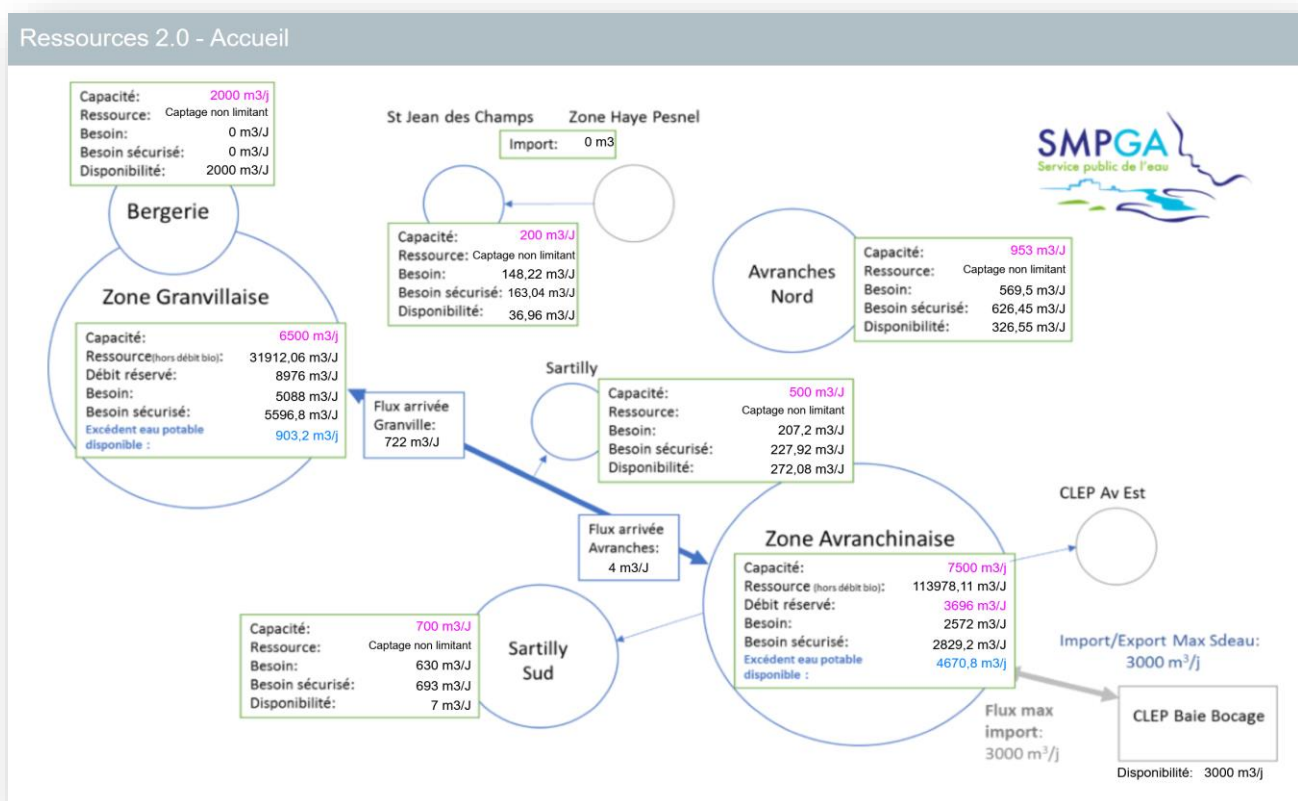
Ressources 2.0 - Accueil

| Capacité: | 2000 m3/j |
|---|---|
| Ressource: | Captage non limitant |
| Besoin: | 0 m3/J |
| Besoin sécurisé: | 0 m3/J |
| Disponibilité: | 2000 m3/J |

Bergerie

St Jean des Champs

Zone Haye Pesnel

Import: 0 m3

SMPGA
Service public de l'eau

| Capacité: | 200 m3/J |
|---|---|
| Ressource: | Captage non limitant |
| Besoin: | 148,22 m3/J |
| Besoin sécurisé: | 163,04 m3/J |
| Disponibilité: | 36,96 m3/J |

Avranches Nord

| Capacité: | 953 m3/J |
|---|---|
| Ressource: | Captage non limitant |
| Besoin: | 569,5 m3/J |
| Besoin sécurisé: | 626,45 m3/J |
| Disponibilité: | 326,55 m3/J |

Zone Granvillaise

| Capacité: | 6500 m3/j |
|---|---|
| Ressource(hors débit bio): | 31912,06 m3/J |
| Débit réservé: | 8976 m3/J |
| Besoin: | 5088 m3/J |
| Besoin sécurisé: | 5596,8 m3/J |
| Excédent eau potable disponible : | 903,2 m3/j |

Flux arrivée Granville: 722 m3/J

Sartilly

| Capacité: | 500 m3/J |
|---|---|
| Ressource: | Captage non limitant |
| Besoin: | 207,2 m3/J |
| Besoin sécurisé: | 227,92 m3/J |
| Disponibilité: | 272,08 m3/J |

CLEP Av Est

Flux arrivée Avranches: 4 m3/J

Zone Avranchinaise

| Capacité: | 7500 m3/j |
|---|---|
| Ressource (hors débit bio): | 113978,11 m3/J |
| Débit réservé: | 3696 m3/J |
| Besoin: | 2572 m3/J |
| Besoin sécurisé: | 2829,2 m3/J |
| Excédent eau potable disponible : | 4670,8 m3/j |

| Capacité: | 700 m3/J |
|---|---|
| Ressource: | Captage non limitant |
| Besoin: | 630 m3/J |
| Besoin sécurisé: | 693 m3/J |
| Disponibilité: | 7 m3/J |

Sartilly Sud

Import/Export Max Sdeau: 3000 m$^3$/j

Flux max import: 3000 m$^3$/j

CLEP Baie Bocage

Disponibilité: 3000 m3/j